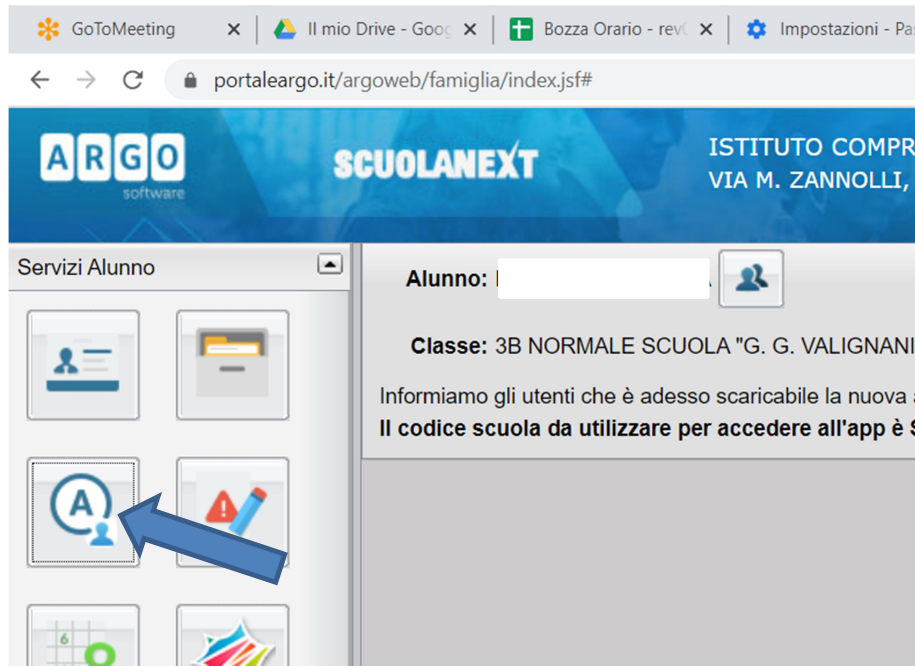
GoToMeeting ×
Il mio Drive - Goog ×
Bozza Orario - rev( ×
Impostazioni - Pa

portaleargo.it/argoweb/famiglia/index.jsf#

ARGO
software

SCUOLANEXT

ISTITUTO COMPR
VIA M. ZANNOLLI,

Servizi Alunno

Alunno: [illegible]

Classe: 3B NORMALE SCUOLA "G. G. VALIGNANI

Informiamo gli utenti che è adesso scaricabile la nuova a
Il codice scuola da utilizzare per accedere all'app è S